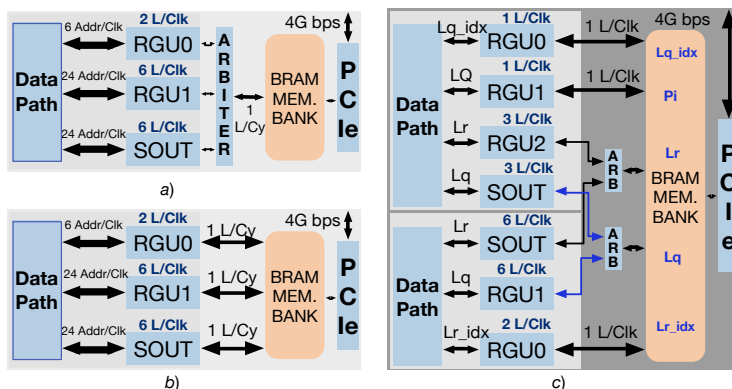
Data Path
6 Addr/Clk
2 L/Clk
RGU0
24 Addr/Clk
6 L/Clk
RGU1
24 Addr/Clk
6 L/Clk
SOUT
A R B I T E R
1 L/Cy
BRAM MEM. BANK
4G bps
P C Ie
a)

Data Path
6 Addr/Clk
2 L/Clk
RGU0
1 L/Cy
24 Addr/Clk
6 L/Clk
RGU1
1 L/Cy
24 Addr/Clk
6 L/Clk
SOUT
1 L/Cy
BRAM MEM. BANK
4G bps
P C Ie
b)

Data Path
Lq_idx
1 L/Clk
RGU0
1 L/Clk
LQ
1 L/Clk
RGU1
1 L/Clk
Lr
3 L/Clk
RGU2
Lq
3 L/Clk
SOUT
A R B
4G bps
Lq_idx
Pi
Lr
BRAM MEM. BANK
Lq
Lr_idx
P C I e
Data Path
Lr
6 L/Clk
SOUT
Lq
6 L/Clk
RGU1
A R B
Lr_idx
2 L/Clk
RGU0
1 L/Clk
c)